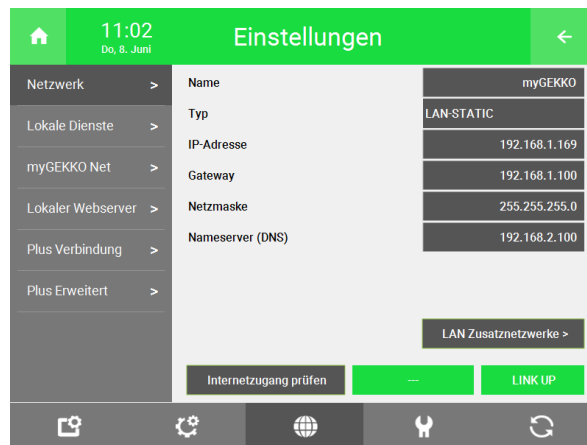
11:02
Do, 8. Juni

Einstellungen

Netzwerk >
Lokale Dienste >
myGEKKO Net >
Lokaler Webserver >
Plus Verbindung >
Plus Erweitert >

| | |
|---|---|
| Name | myGEKKO |
| Typ | LAN-STATIC |
| IP-Adresse | 192.168.1.169 |
| Gateway | 192.168.1.100 |
| Netzmaske | 255.255.255.0 |
| Nameserver (DNS) | 192.168.2.100 |

LAN Zusatznetzwerke >

Internetzugang prüfen
---
LINK UP